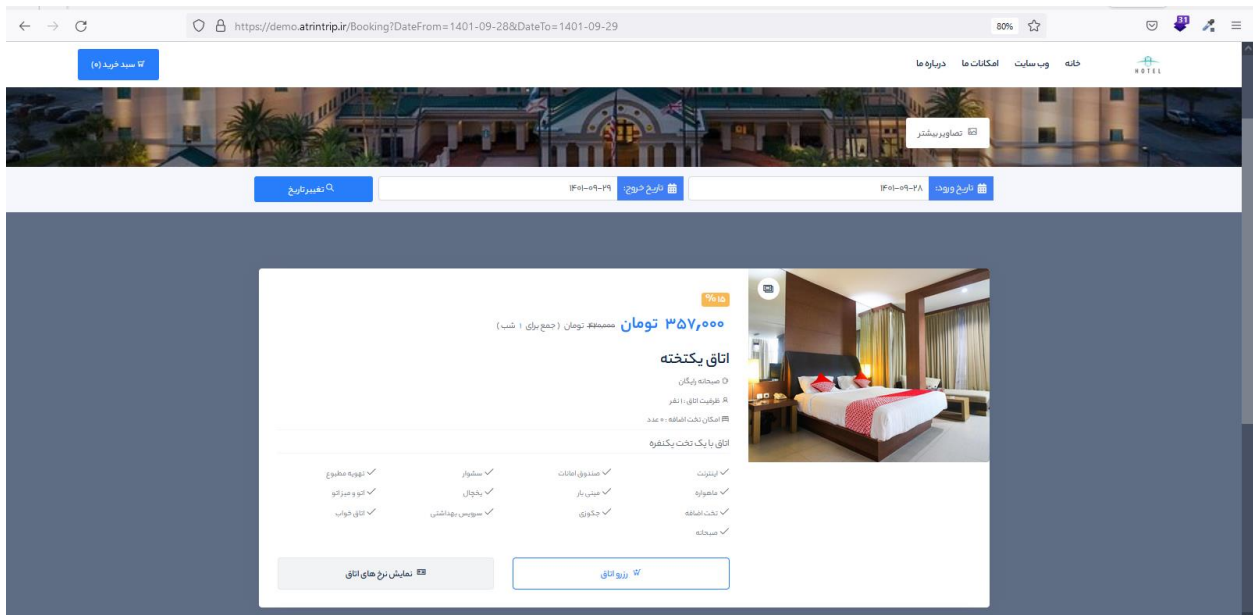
https://demo.atrintrip.ir/Booking?DateFrom=1401-09-28&DateTo=1401-09-29

80%

31

سبد خرید (۰)

خانه وب سایت امکانات ما درباره ما

HOTEL

تصاویر بیشتر

تاریخ ورود: ۱۴۰۱-۰۹-۲۸

تاریخ خروج: ۱۴۰۱-۰۹-۲۹

تغییر تاریخ

۱۵%

۳۵۷,۰۰۰ تومان ۴۲۰,۰۰۰ تومان (جمع برای ۱ شب)

اتاق یکتخته

صبحانه رایگان

ظرفیت اتاق: ۱ نفر

امکان تخت اضافه: ۰ عدد

اتاق با یک تخت یکنفره

اینترنت

صندوق امانات

سشوار

تهویه مطبوع

ماهواره

مینی بار

یخچال

اتو و میز اتو

تخت اضافه

جکوزی

سرویس بهداشتی

اتاق خواب

صبحانه

رزرو اتاق

نمایش نرخ های اتاق